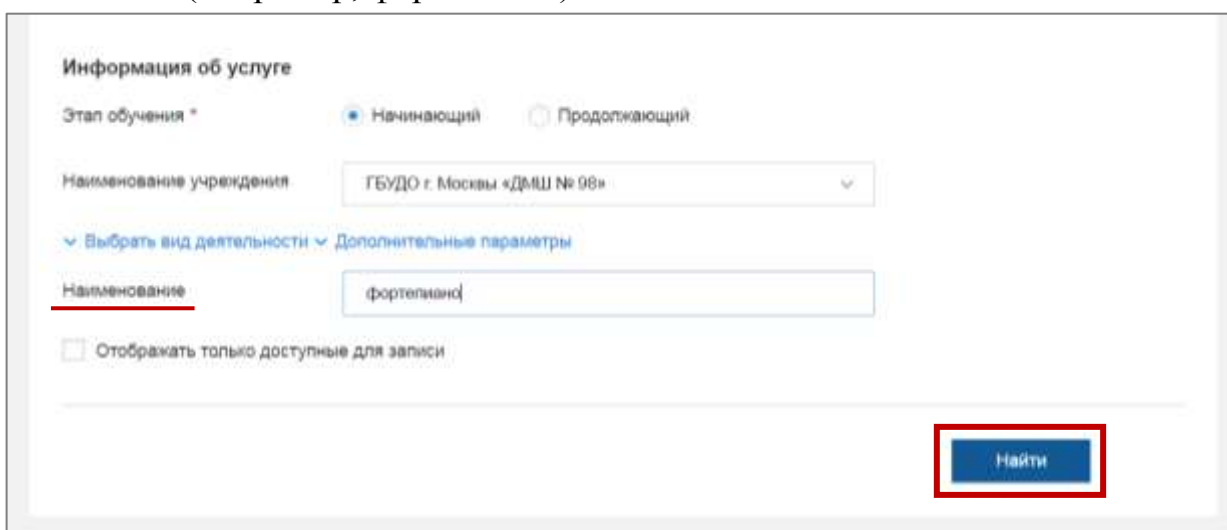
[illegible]

Информация об услуге

Этап обучения *

Начинающий

Продолжающий

Наименование учреждения

ГБУДО г. Москвы «ДМШ № 98»

Выбрать вид деятельности

Дополнительные параметры

Наименование

фортепиано

Отображать только доступные для записи

Найти